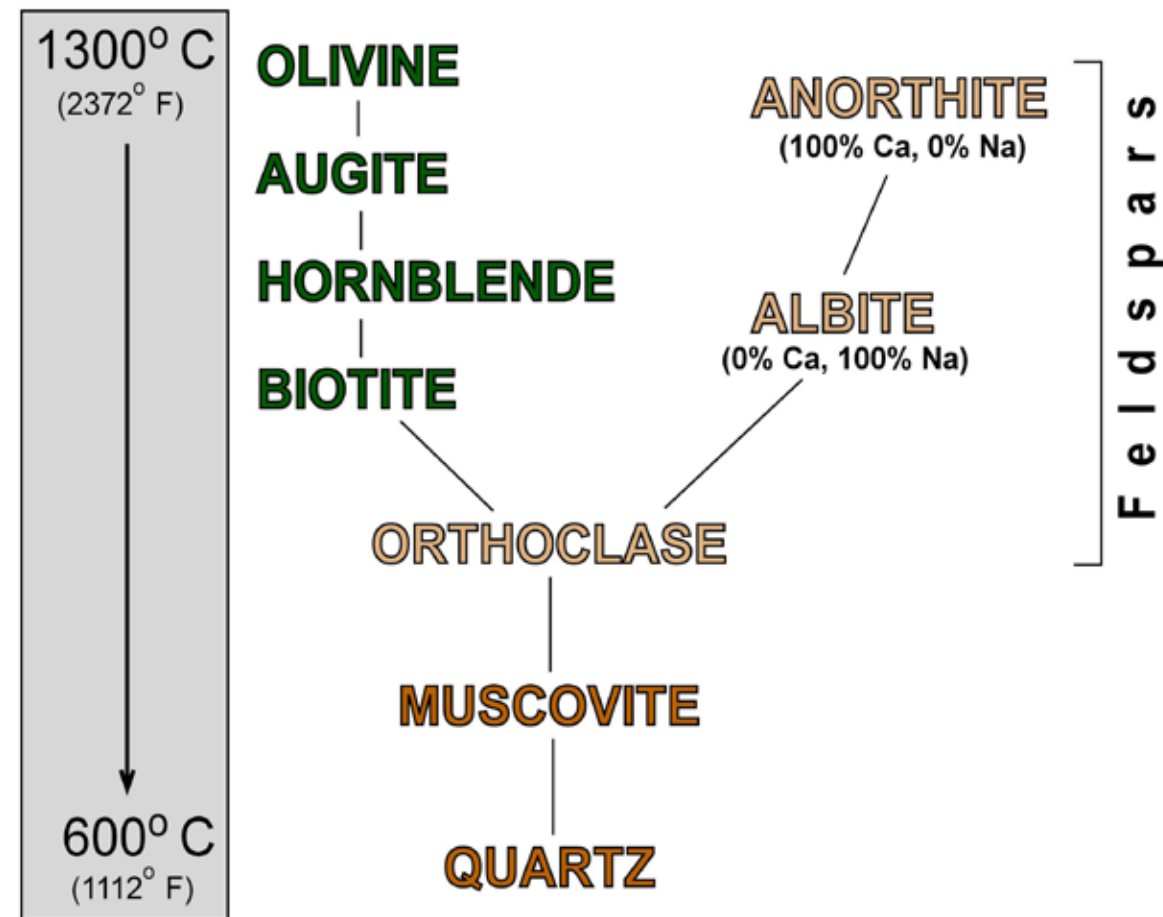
$1300^{\circ}$ C
($2372^{\circ}$ F)

$600^{\circ}$ C
($1112^{\circ}$ F)

OLIVINE

AUGITE

HORNBLENDE

BIOTITE

ANORTHITE
(100% Ca, 0% Na)

ALBITE
(0% Ca, 100% Na)

Feldspars

ORTHOCLASE

MUSCOVITE

QUARTZ